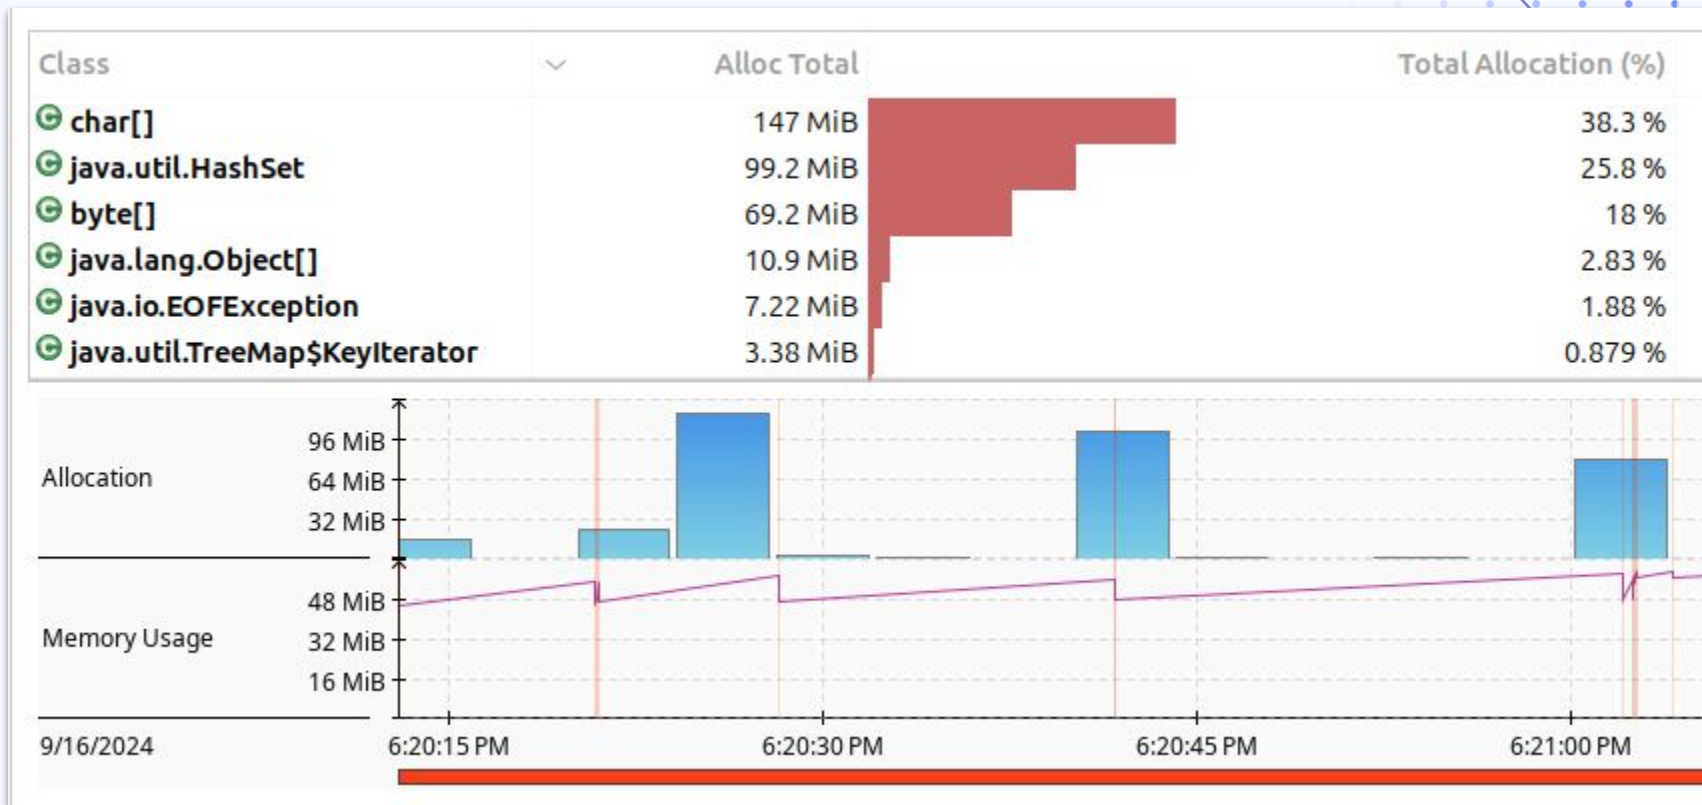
| Class | Alloc Total | Total Allocation (%) |
|---|---|---|
| char[] | 147 MiB | 38.3 % |
| java.util.HashSet | 99.2 MiB | 25.8 % |
| byte[] | 69.2 MiB | 18 % |
| java.lang.Object[] | 10.9 MiB | 2.83 % |
| java.io.EOFException | 7.22 MiB | 1.88 % |
| java.util.TreeMap$KeyIterator | 3.38 MiB | 0.879 % |

Allocation
96 MiB
64 MiB
32 MiB

Memory Usage
48 MiB
32 MiB
16 MiB

9/16/2024
6:20:15 PM
6:20:30 PM
6:20:45 PM
6:21:00 PM